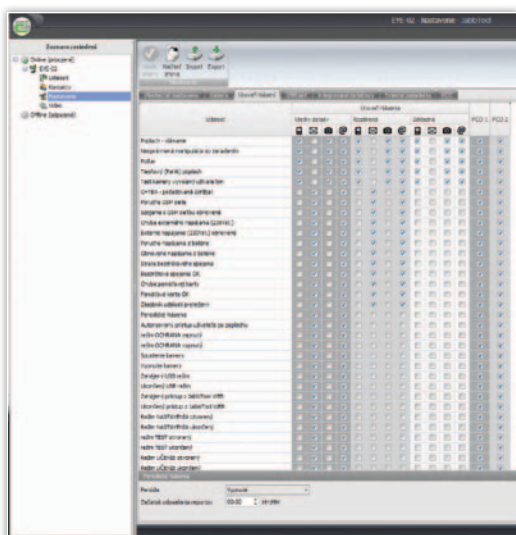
EYE-02 Nastavení Jablotron

Zoznam zariadení

Online (pripojené)
EYE-02
Udalosti
Kontakty
Nastavenie
Video
Offline (odpojené)

Uložiť
Načítať zmeny
Import
Export

Úroveň hlásenia

Udalosť

Úroveň hlásenia

Vlastník zariadenia
Rozširenie
Záložné
PCO 1
PCO 2

Poplach - zákazník
Neoprávnená manipulácia so zariadením
Požiar
Tiesňový (Panik) poplach
Nastavený vypnutie uživateľom
On/Off - prebehnutá zmena
Porucha GSM siete
Spojenie s GSM sieťou obnovené
Chyba externého napájania (220VAC)
Externé napájanie (220VAC) obnovené
Porucha napájania z batérie
Obnovené napájanie z batérie
Strata bezdrôtového spojenia
Bezdrôtové spojenie OK
Chyba pamäťovej karty
Pamäťová karta OK
Zlyhanie udalosti pravidiel
Periodické hlásenie
Autorizovaný prístup užívateľa po poplachu
režim OCHRANA zapnutý
režim OCHRANA vypnutý
Sabotáž kamery
Vypnutie kamery
Zariadenie USB režim
Ukončený USB režim
Zariadený prístup s časovým kľúčom
Ukončený prístup s časovým kľúčom
Režim nastavenia zapnutý
Režim nastavenia ukončený
režim TEST zapnutý
režim TEST ukončený
Režim UČENIA zapnutý
Režim UČENIA ukončený

Periodické hlásenie
Perioda
Vypnuté
Začiatok odosielania reportov
00:00
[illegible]